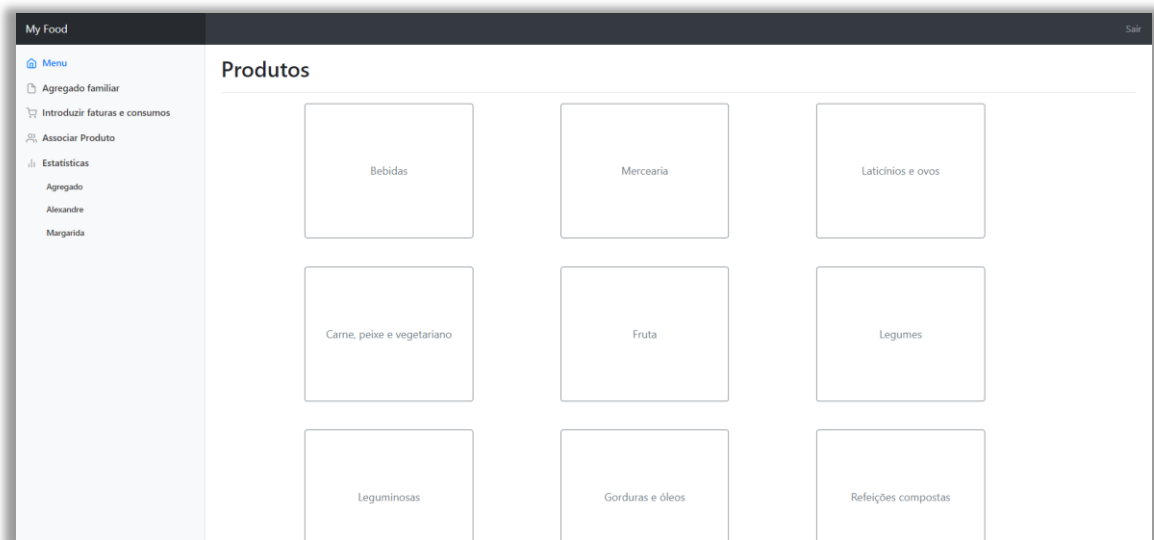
My Food

Sair

Menu
Agregado familiar
Introduzir faturas e consumos
Associar Produto
Estatísticas
Agregado
Alexandre
Margarida

Produtos

Bebidas

Mercearia

Laticínios e ovos

Carne, peixe e vegetariano

Fruta

Legumes

Leguminosas

Gorduras e óleos

Refeições compostas